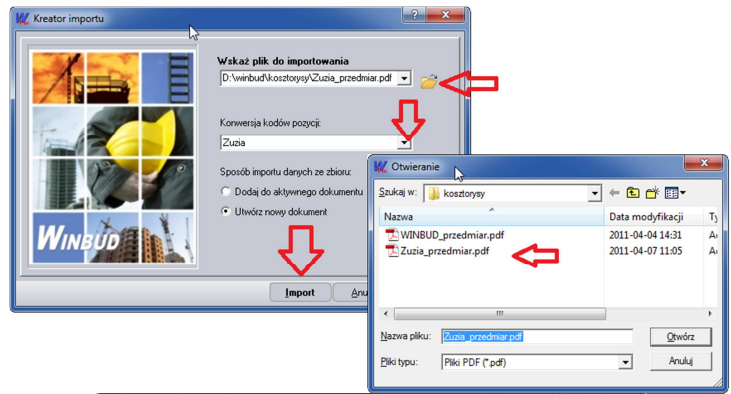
Kreator importu

?

Wskaż plik do importowania

D:\winbud\kosztorysy\Zuzia_przedmiar.pdf

Konwersja kodów pozycji:

Zuzia

Sposób importu danych ze zbioru:

Dodaj do aktywnego dokumentu

Utwórz nowy dokument

WINBUD

Import

Anu

Otwieranie

Szukaj w: kosztorysy

Nazwa

Data modyfikacji

Ty

WINBUD_przedmiar.pdf

2011-04-04 14:31

A

Zuzia_przedmiar.pdf

2011-04-07 11:05

A

Nazwa pliku: Zuzia_przedmiar.pdf

Otwórz

Pliki typu: Pliki PDF (*.pdf)

Anuluj